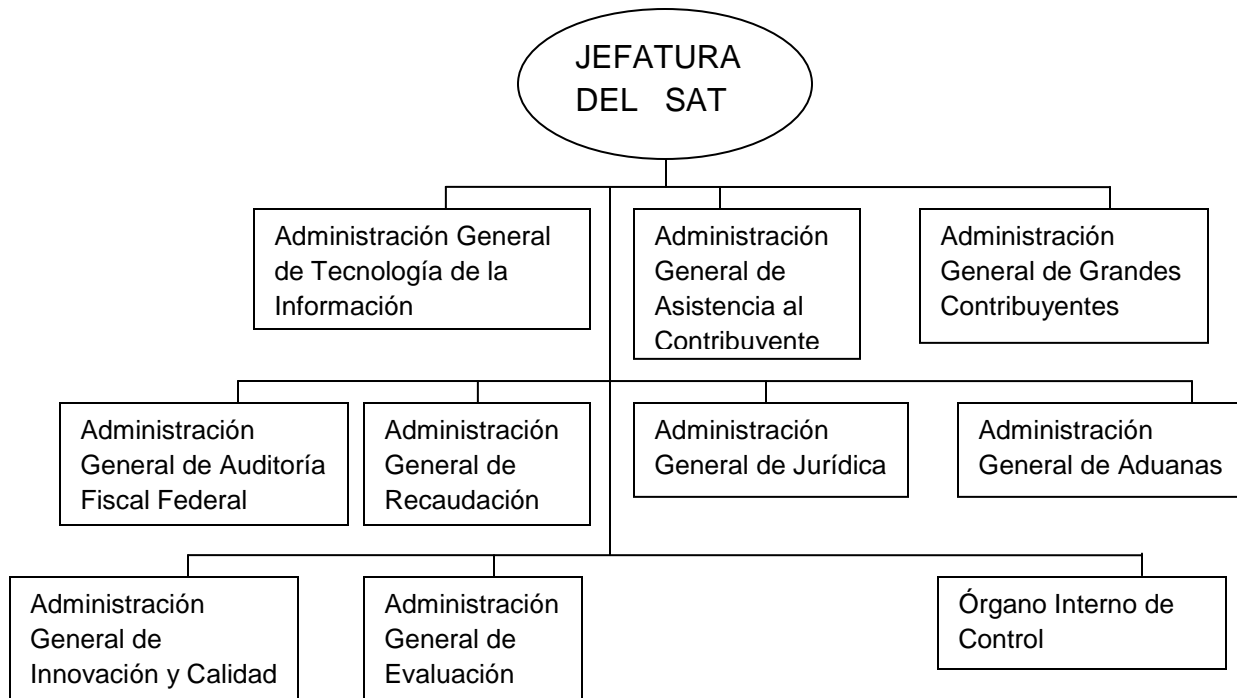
JEFATURA DEL SAT

Administración General de Tecnología de la Información

Administración General de Asistencia al Contribuyente

Administración General de Grandes Contribuyentes

Administración General de Auditoría Fiscal Federal

Administración General de Recaudación

Administración General de Jurídica

Administración General de Aduanas

Administración General de Innovación y Calidad

Administración General de Evaluación

Órgano Interno de Control